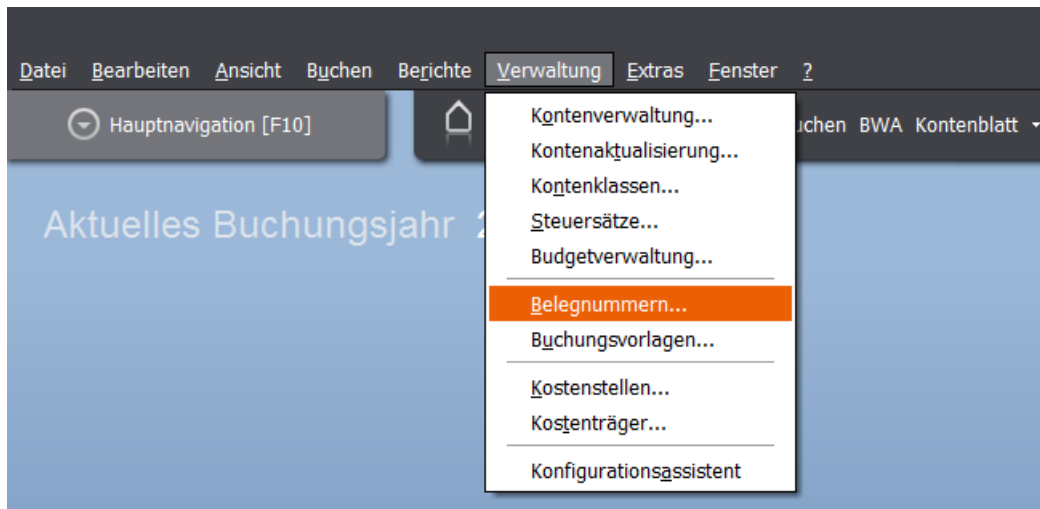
Datei Bearbeiten Ansicht Buchen Berichte Verwaltung Extras Fenster ?

Hauptnavigation [F10]

uchen BWA Kontenblatt

Aktuelles Buchungsjahr 2

Kontenverwaltung...
Kontenaktualisierung...
Kontenklassen...
Steuersätze...
Budgetverwaltung...
Belegnummern...
Buchungsvorlagen...
Kostenstellen...
Kostenträger...
Konfigurationsassistent